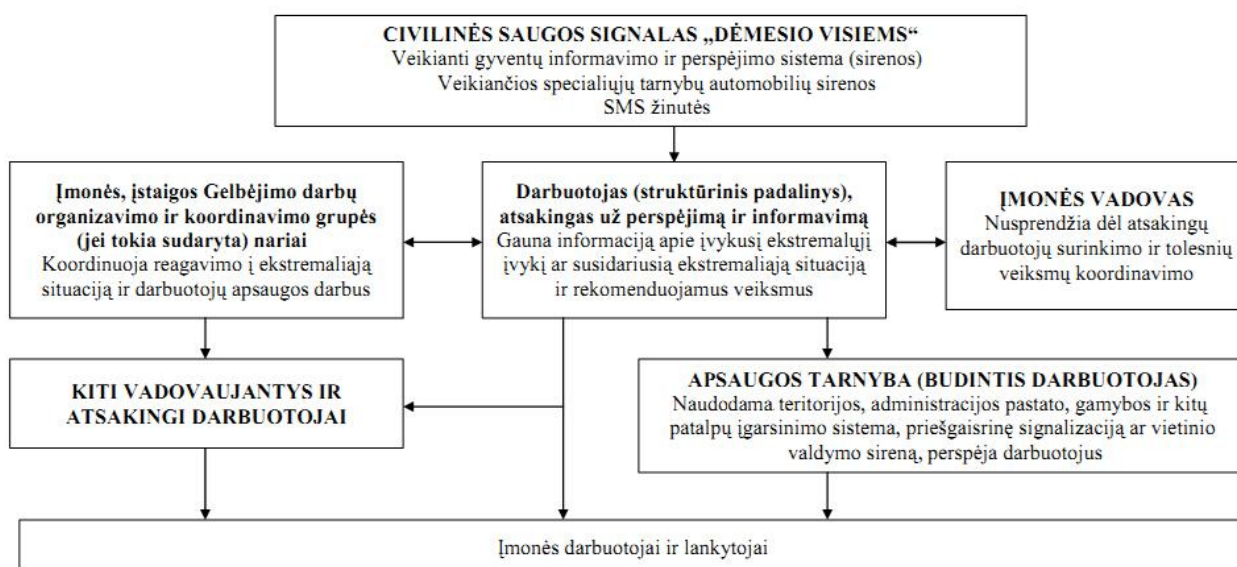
CIVILINĖS SAUGOS SIGNALAS „DĖMESIO VISIEMS“
Veikianti gyventų informavimo ir perspėjimo sistema (sirenos)
Veikiančios specialiųjų tarnybų automobilių sirenos
SMS žinutės

Įmonės, įstaigos Gelbėjimo darbų organizavimo ir koordinavimo grupės (jei tokia sudaryta) nariai
Koordinuoja reagavimo į ekstremaliąją situaciją ir darbuotojų apsaugos darbus

Darbuotojas (struktūrinis padalinys), atsakingas už perspėjimą ir informavimą
Gauna informaciją apie įvykusį ekstremalųjį įvykį ar susidariusią ekstremaliąją situaciją ir rekomenduojamus veiksmus

ĮMONĖS VADOVAS
Nusprendžia dėl atsakingų darbuotojų surinkimo ir tolesnių veiksmų koordinavimo

KITI VADOVAUJANTYS IR ATSAKINGI DARBUOTOJAI

APSAUGOS TARNYBA (BUDINTIS DARBUOTOJAS)
Naudodama teritorijos, administracijos pastato, gamybos ir kitų patalpų įgarsinimo sistema, priešgaisrinę signalizaciją ar vietinio valdymo sireną, perspėja darbuotojus

Įmonės darbuotojai ir lankytojai